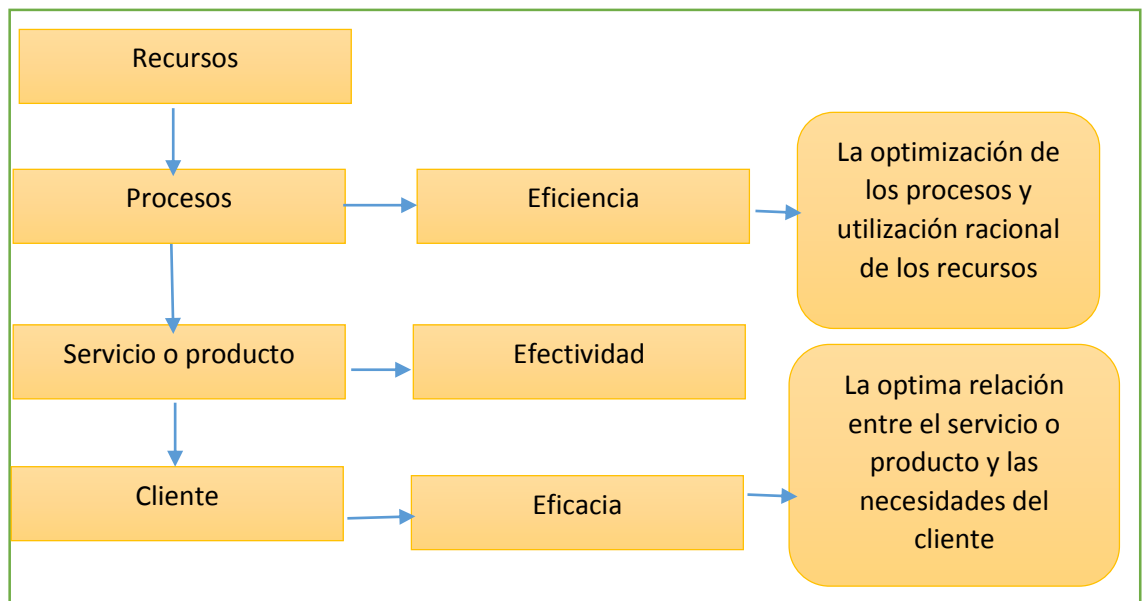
Recursos

Procesos

Eficiencia

La optimización de los procesos y utilización racional de los recursos

Servicio o producto

Efectividad

La optima relación entre el servicio o producto y las necesidades del cliente

Cliente

Eficacia